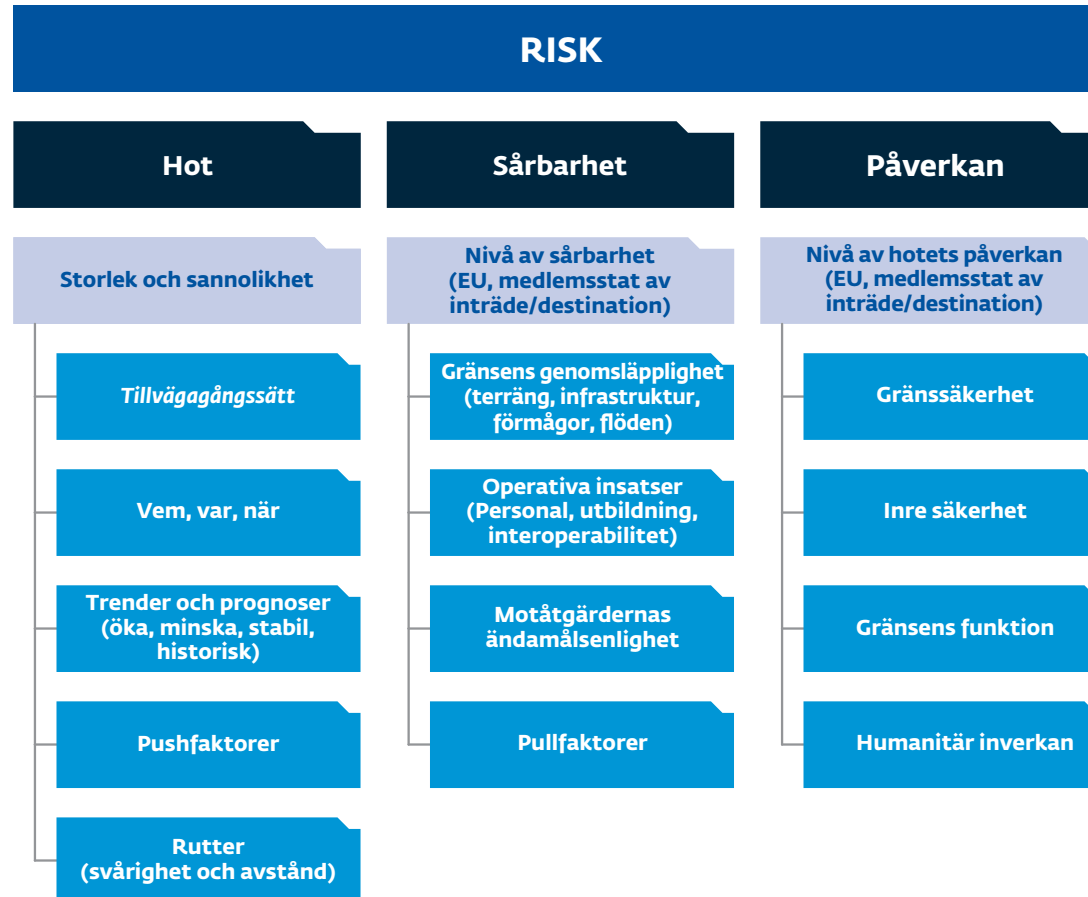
RISK

Hot

Storlek och sannolikhet

*Tillvägagångssätt*

Vem, var, när

Trender och prognoser (öka, minska, stabil, historisk)

Pushfaktorer

Rutter (svårighet och avstånd)

Sårbarhet

Nivå av sårbarhet (EU, medlemsstat av inträde/destination)

Gränsens genomsläpplighet (terräng, infrastruktur, förmågor, flöden)

Operativa insatser (Personal, utbildning, interoperabilitet)

Motåtgärdernas ändamålsenlighet

Pullfaktorer

Påverkan

Nivå av hotets påverkan (EU, medlemsstat av inträde/destination)

Gränssäkerhet

Inre säkerhet

Gränsens funktion

Humanitär inverkan